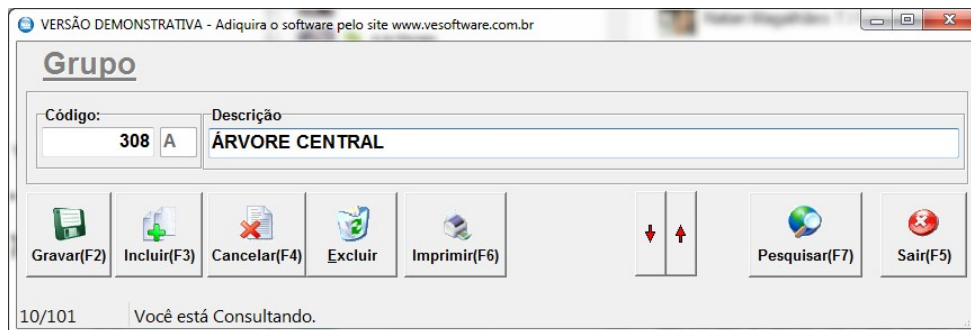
VERSÃO DEMONSTRATIVA - Adiquira o software pelo site www.vesoftware.com.br

Grupo

Código:
308 A

Descrição
ÁRVORE CENTRAL

Gravar(F2)
Incluir(F3)
Cancelar(F4)
Excluir
Imprimir(F6)
Pesquisar(F7)
Sair(F5)

10/101
Você está Consultando.